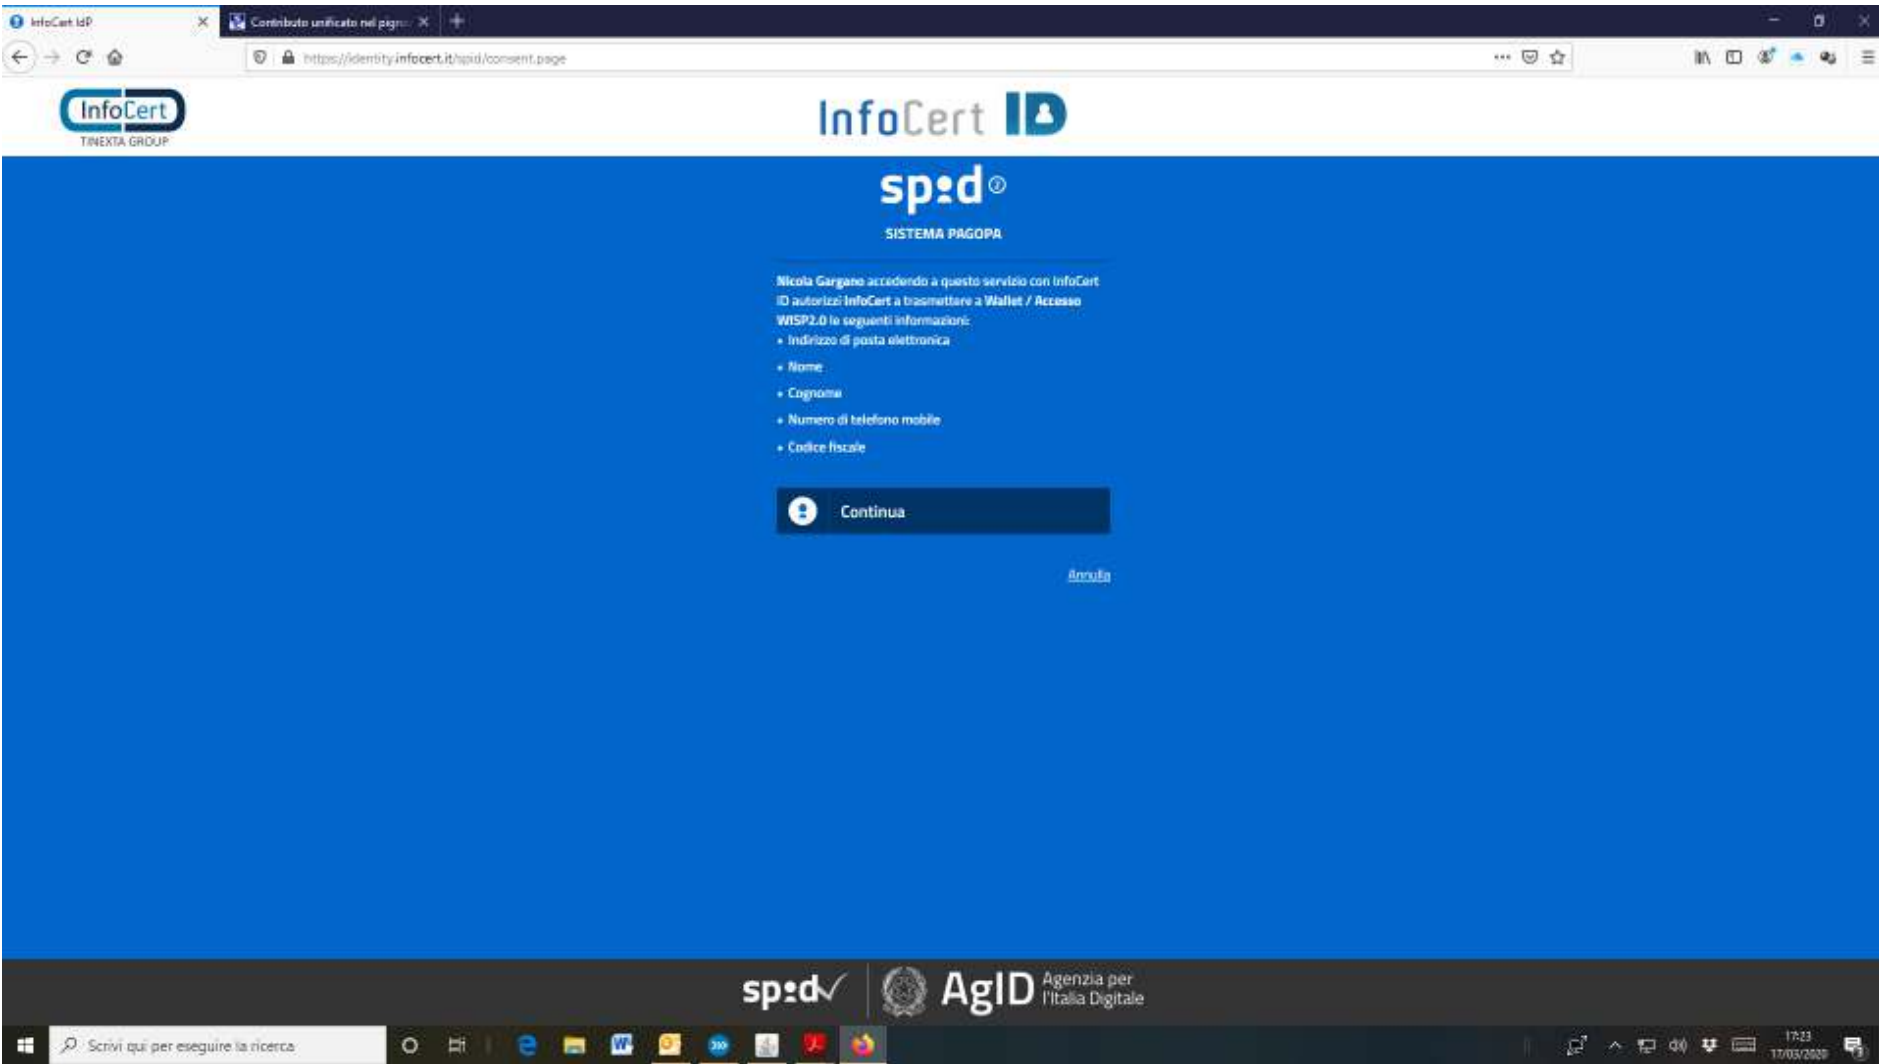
InfoCert IdP
Contributo unificato nel pign
https://identity.infocert.it/spid/consent.page

InfoCert
TINEXTA GROUP

InfoCert ID

spid

SISTEMA PAGOPA

Nicola Gargano accedendo a questo servizio con InfoCert ID autorizzi InfoCert a trasmettere a Wallet / Accesso WISP2.0 le seguenti informazioni:
• Indirizzo di posta elettronica
• Nome
• Cognome
• Numero di telefono mobile
• Codice fiscale

Continua

Annulla

spid AgID Agenzia per l'Italia Digitale

Scrivi qui per eseguire la ricerca
17:23
17/03/2020